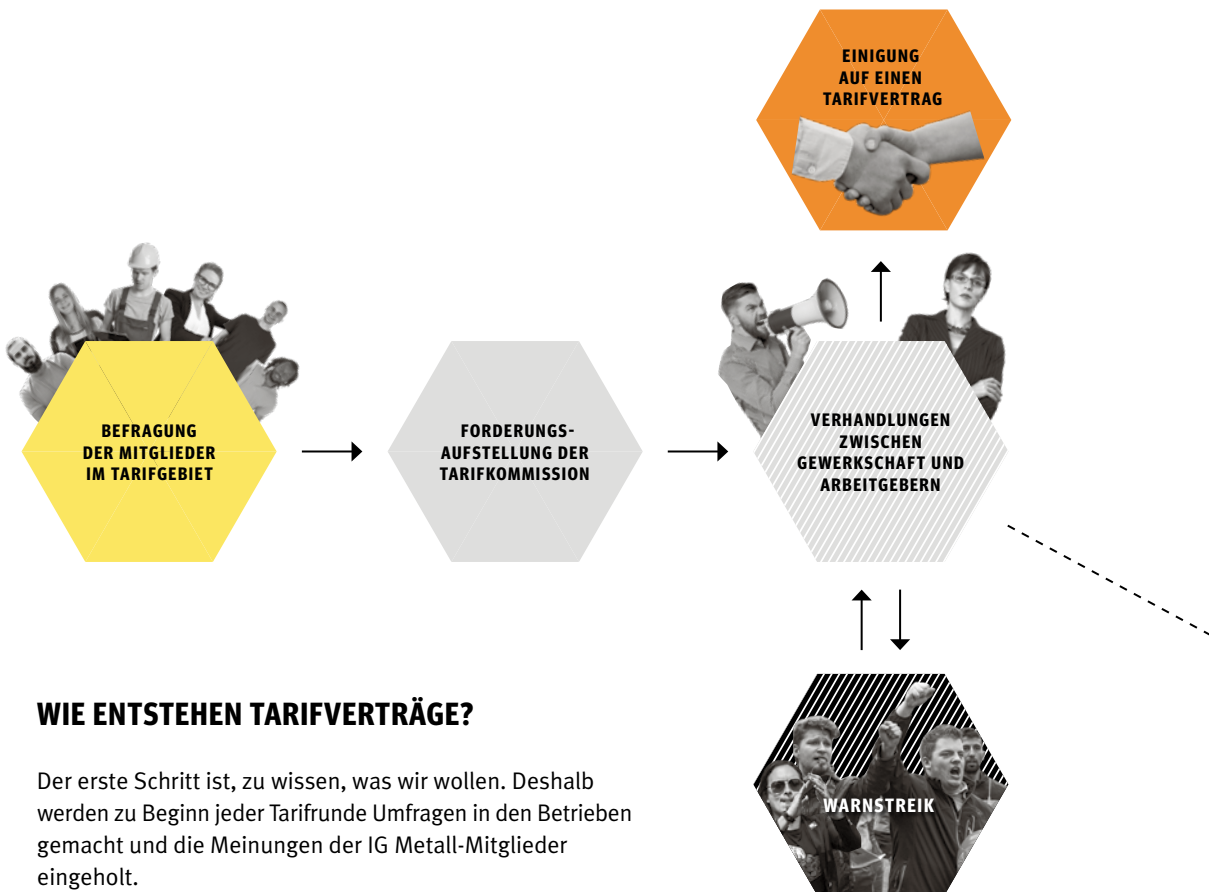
EINIGUNG AUF EINEN TARIFVERTRAG

BEFRAGUNG DER MITGLIEDER IM TARIFGEBIET

FORDERUNGS-AUFSTELLUNG DER TARIFKOMMISSION

VERHANDLUNGEN ZWISCHEN GEWERKSCHAFT UND ARBEITGEBERN

WARNSTREIK

WIE ENTSTEHEN TARIFVERTRÄGE?

Der erste Schritt ist, zu wissen, was wir wollen. Deshalb werden zu Beginn jeder Tarifrunde Umfragen in den Betrieben gemacht und die Meinungen der IG Metall-Mitglieder eingeholt.